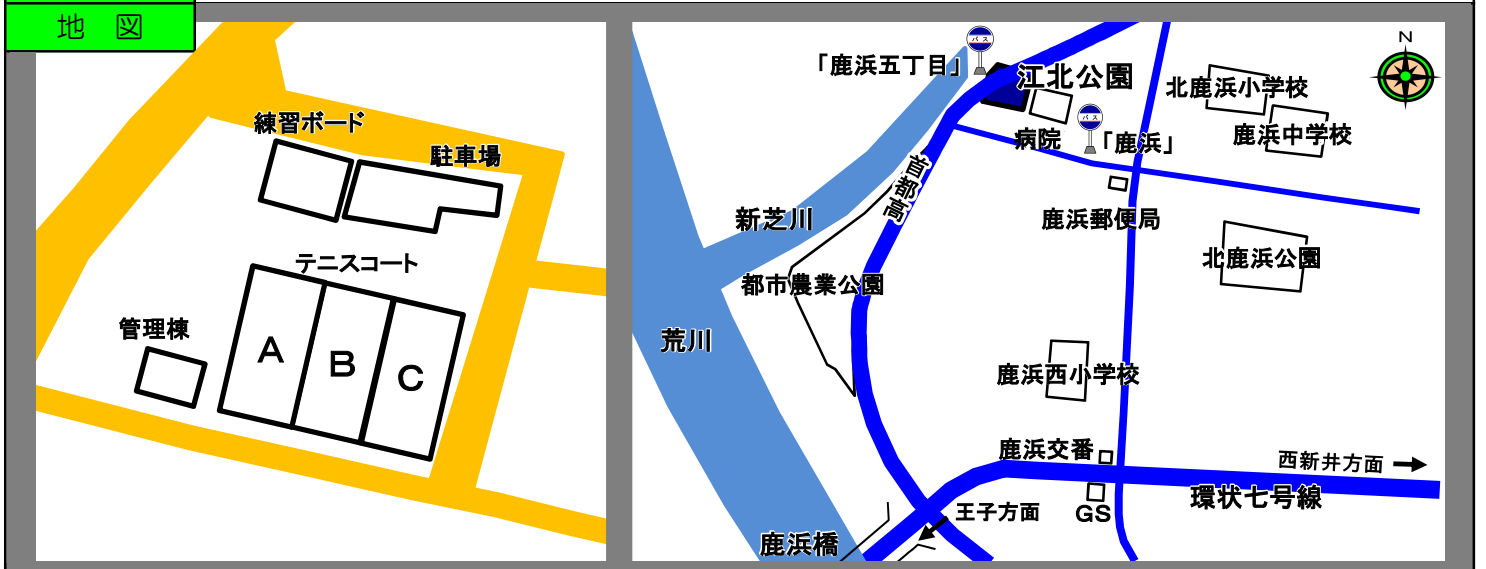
地　図

練習ボード
駐車場
テニスコート
管理棟
A
B
C

N
「鹿浜五丁目」
バス
江北公園
北鹿浜小学校
病院
バス
「鹿浜」
鹿浜中学校
首都高
新芝川
鹿浜郵便局
北鹿浜公園
都市農業公園
荒川
鹿浜西小学校
鹿浜交番
西新井方面
GS
環状七号線
王子方面
鹿浜橋